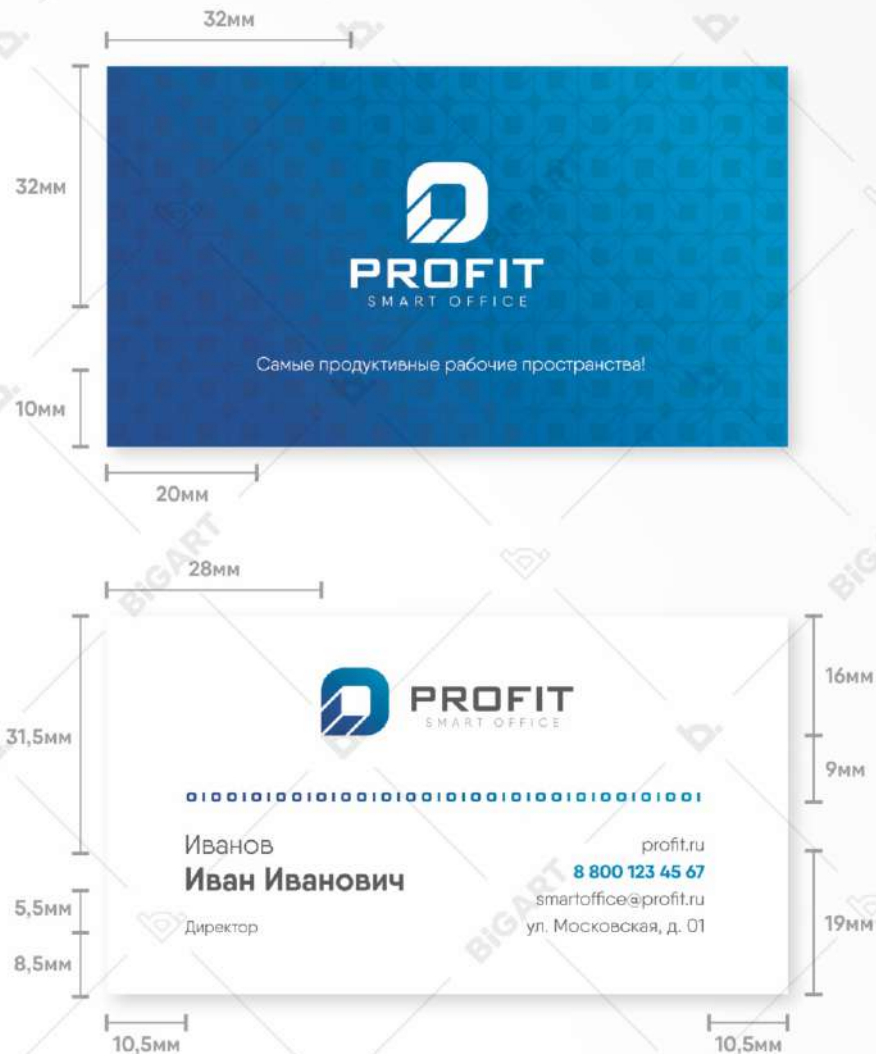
32мм

32мм

PROFIT
SMART OFFICE

Самые продуктивные рабочие пространства!

10мм

20мм

28мм

31,5мм

PROFIT
SMART OFFICE

16мм

9мм

0100101001010010100101001010010100101001

Иванов
Иван Иванович

Директор

profit.ru
8 800 123 45 67
smartoffice@profit.ru
ул. Московская, д. 01

5,5мм

8,5мм

19мм

10,5мм

10,5мм

BIGART